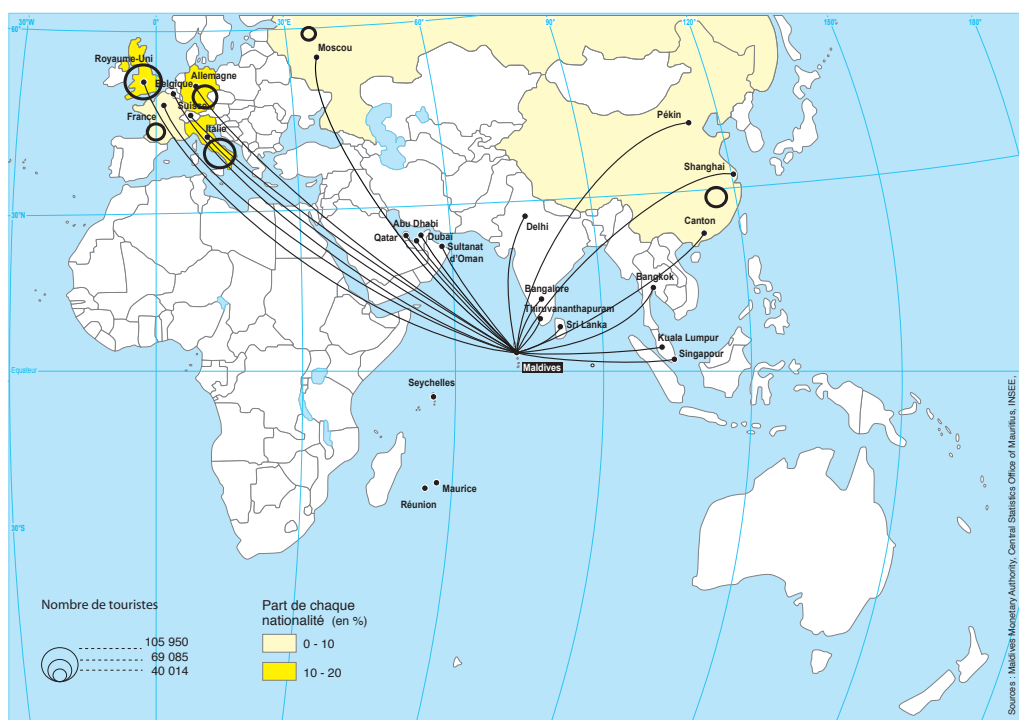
30°W
0°
30°E
60°
90°
120°
150°
180°
60°
30°N
Équateur
30°S

Moscou
Royaume-Uni
Allemagne
Belgique
Suisse
France
Italie
Pékin
Shanghai
Canton
Abu Dhabi
Qatar
Dubaï
Sultanat d'Oman
Delhi
Bangalore
Thiruvananthapuram
Sri Lanka
Bangkok
Kuala Lumpur
Singapour
Maldives
Seychelles
Maurice
Réunion

Nombre de touristes
105 950
69 085
40 014

Part de chaque nationalité (en %)
0 - 10
10 - 20

Sources : Maldives Monetary Authority, Central Statistics Office of Mauritius, INSEE.